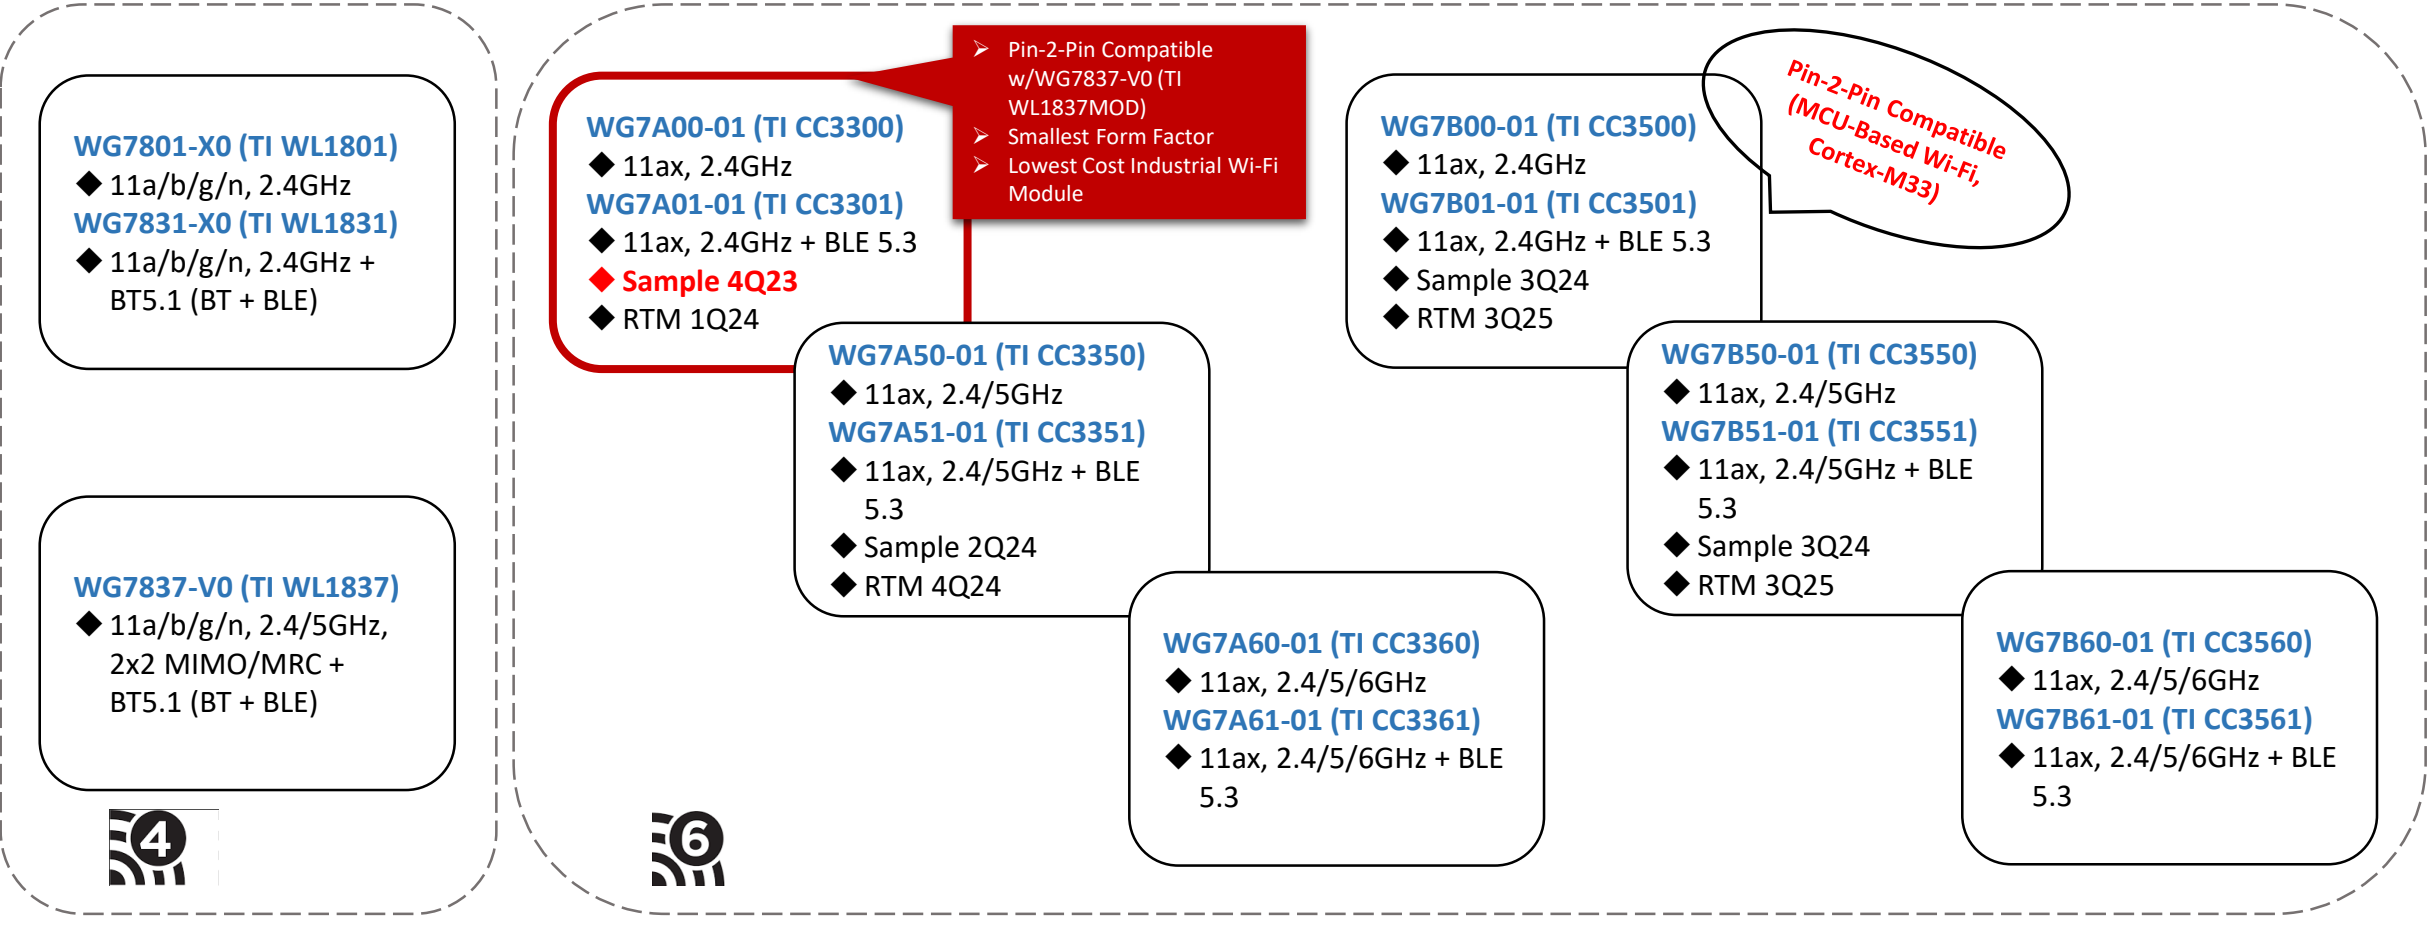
WG7801-X0 (TI WL1801)
◆ 11a/b/g/n, 2.4GHz
WG7831-X0 (TI WL1831)
◆ 11a/b/g/n, 2.4GHz + BT5.1 (BT + BLE)

WG7837-V0 (TI WL1837)
◆ 11a/b/g/n, 2.4/5GHz, 2x2 MIMO/MRC + BT5.1 (BT + BLE)

4

WG7A00-01 (TI CC3300)
◆ 11ax, 2.4GHz
WG7A01-01 (TI CC3301)
◆ 11ax, 2.4GHz + BLE 5.3
◆ Sample 4Q23
◆ RTM 1Q24

➢ Pin-2-Pin Compatible w/WG7837-V0 (TI WL1837MOD)
➢ Smallest Form Factor
➢ Lowest Cost Industrial Wi-Fi Module

WG7A50-01 (TI CC3350)
◆ 11ax, 2.4/5GHz
WG7A51-01 (TI CC3351)
◆ 11ax, 2.4/5GHz + BLE 5.3
◆ Sample 2Q24
◆ RTM 4Q24

WG7A60-01 (TI CC3360)
◆ 11ax, 2.4/5/6GHz
WG7A61-01 (TI CC3361)
◆ 11ax, 2.4/5/6GHz + BLE 5.3

6

WG7B00-01 (TI CC3500)
◆ 11ax, 2.4GHz
WG7B01-01 (TI CC3501)
◆ 11ax, 2.4GHz + BLE 5.3
◆ Sample 3Q24
◆ RTM 3Q25

Pin-2-Pin Compatible (MCU-Based Wi-Fi, Cortex-M33)

WG7B50-01 (TI CC3550)
◆ 11ax, 2.4/5GHz
WG7B51-01 (TI CC3551)
◆ 11ax, 2.4/5GHz + BLE 5.3
◆ Sample 3Q24
◆ RTM 3Q25

WG7B60-01 (TI CC3560)
◆ 11ax, 2.4/5/6GHz
WG7B61-01 (TI CC3561)
◆ 11ax, 2.4/5/6GHz + BLE 5.3